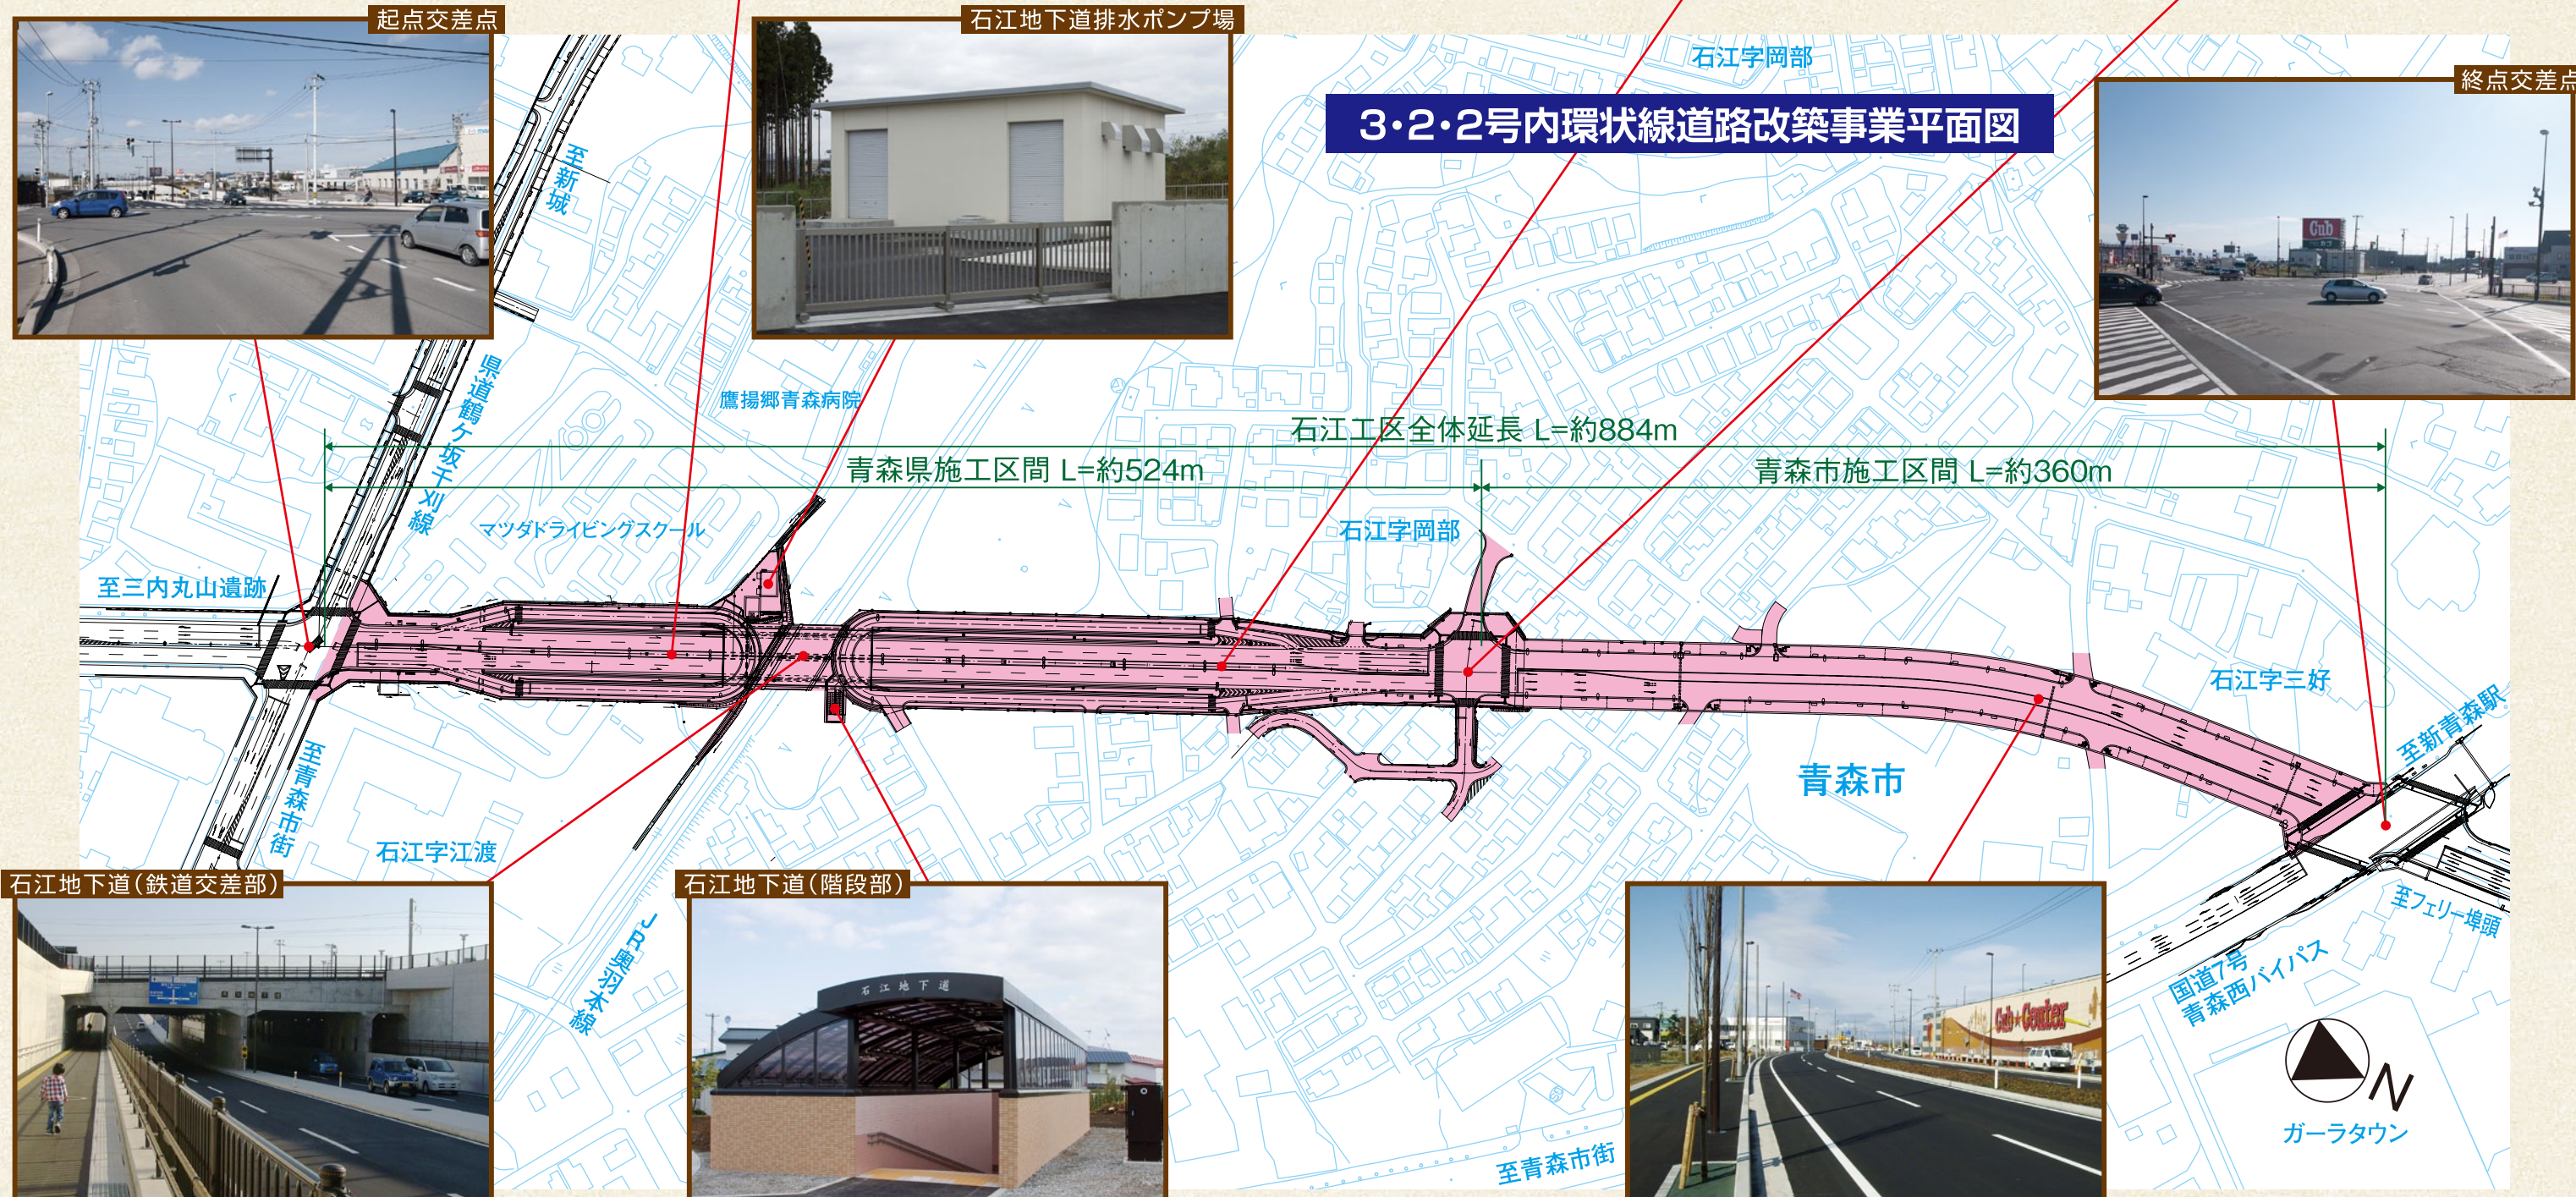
起点交差点

石江地下道排水ポンプ場

石江字岡部

3·2·2号内環状線道路改築事業平面図

終点交差点

至新城

県道鶴ケ坂千刈線

鷹揚郷青森病院

石江工区全体延長 L=約884m

青森県施工区間 L=約524m

青森市施工区間 L=約360m

マツダドライビングスクール

石江字岡部

至三内丸山遺跡

石江字三好

至新青森駅

青森市

至青森市街

石江字江渡

石江地下道（鉄道交差部）

石江地下道（階段部）

石 江 地 下 道

JR奥羽本線

至フェリー埠頭

国道7号 青森西バイパス

N

ガーラタウン

至青森市街